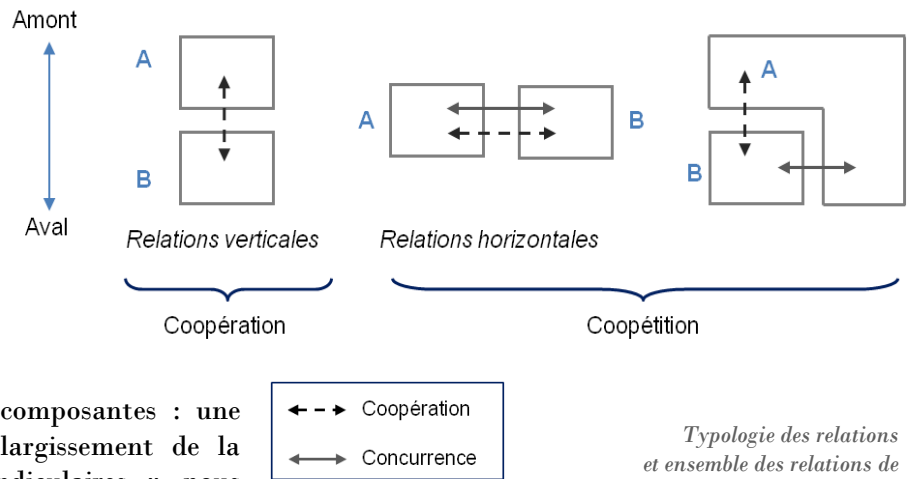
Amont

Aval

A

B

Relations verticales

A

B

Relations horizontales

A

B

Coopération

Coopétition

Coopération

Concurrence

composantes : une largissement de la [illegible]

Typologie des relations et ensemble des relations de